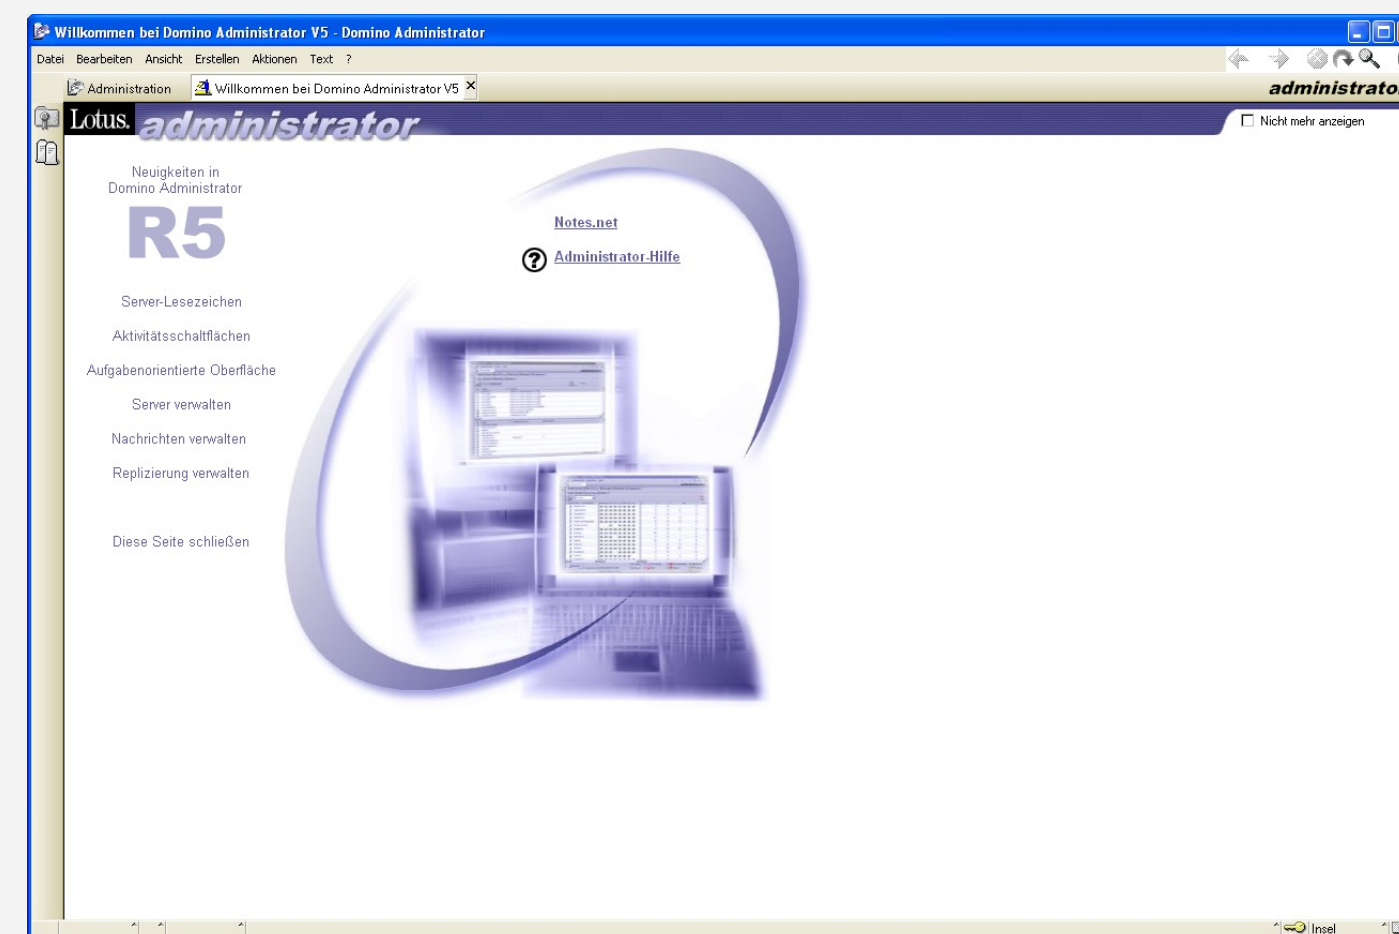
Willkommen bei Domino Administrator V5 - Domino Administrator

Datei Bearbeiten Ansicht Erstellen Aktionen Text ?

Administration
Willkommen bei Domino Administrator V5

administrato

Lotus. administrator

Nicht mehr anzeigen

Neuigkeiten in
Domino Administrator
R5

Notes.net

Administrator-Hilfe

Server-Lesezeichen

Aktivitätsschaltflächen

Aufgabenorientierte Oberfläche

Server verwalten

Nachrichten verwalten

Replizierung verwalten

Diese Seite schließen

Insel